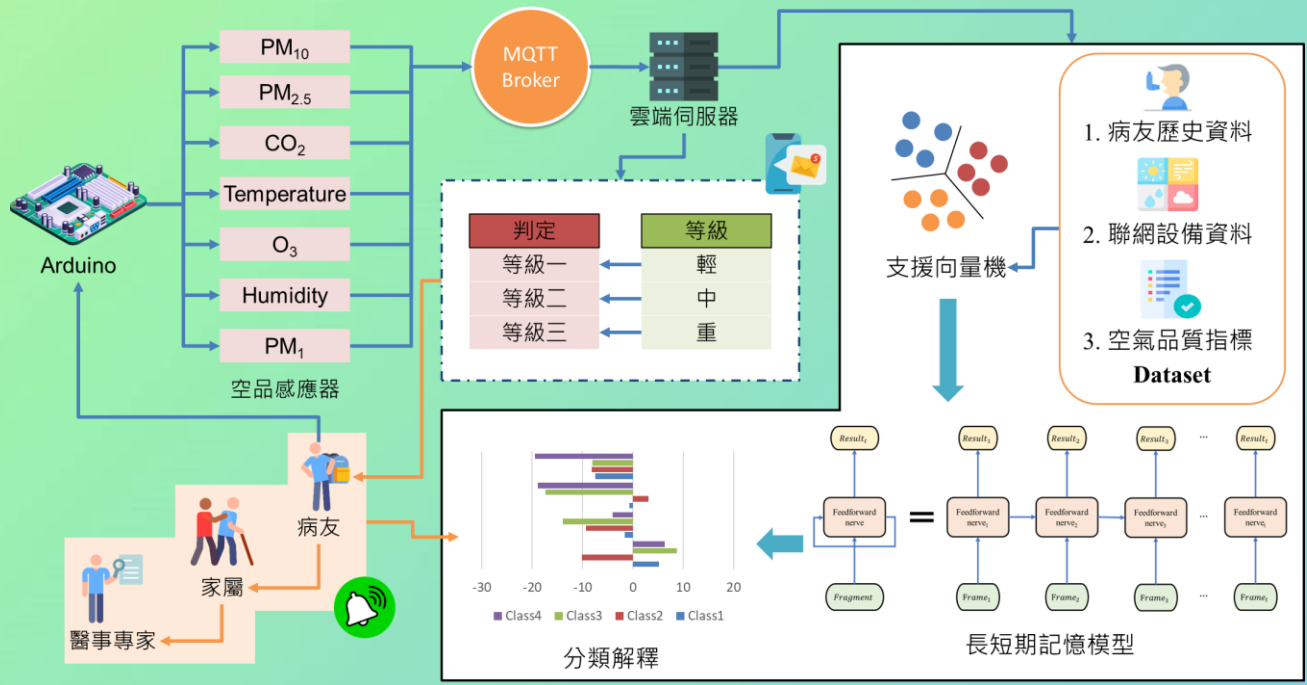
Arduino

$PM_{10}$

$PM_{2.5}$

$CO_2$

Temperature

$O_3$

Humidity

$PM_1$

空品感應器

MQTT Broker

雲端伺服器

| 判定 | 等級 |
|---|---|
| 等級一 | 輕 |
| 等級二 | 中 |
| 等級三 | 重 |

支援向量機

1. 病友歷史資料

2. 聯網設備資料

3. 空氣品質指標

Dataset

$Result_t$

Feedforward nerve

$Fragment$

=

$Result_1$ $Result_2$ $Result_3$ ··· $Result_t$

Feedforward $nerve_1$ Feedforward $nerve_2$ Feedforward $nerve_3$ ··· Feedforward $nerve_t$

$Frame_1$ $Frame_2$ $Frame_3$ ··· $Frame_t$

長短期記憶模型

-30 -20 -10 0 10 20

Class4 Class3 Class2 Class1

分類解釋

病友

家屬

醫事專家